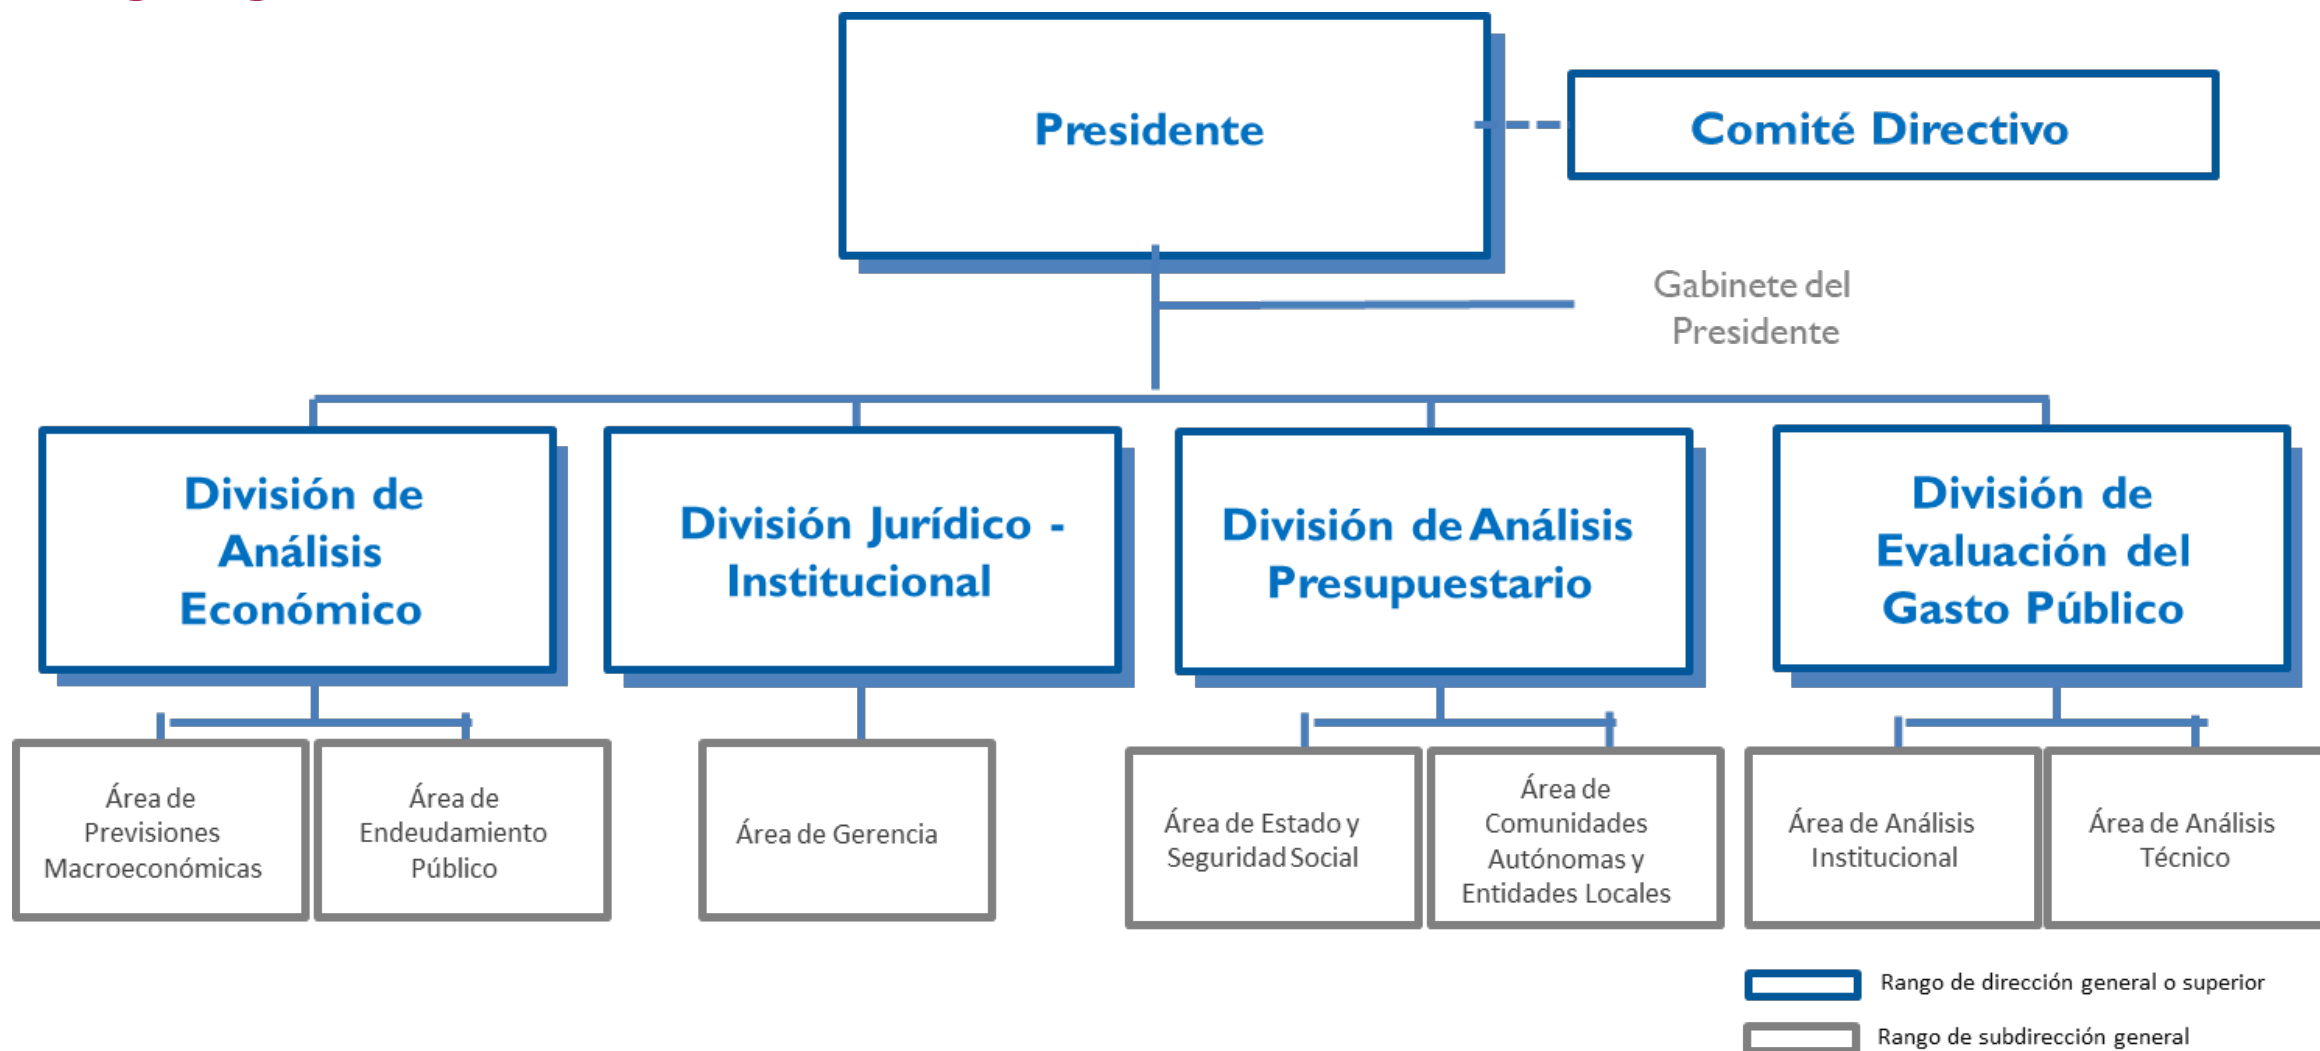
Presidente

Comité Directivo

Gabinete del Presidente

División de Análisis Económico

División Jurídico - Institucional

División de Análisis Presupuestario

División de Evaluación del Gasto Público

Área de Previsiones Macroeconómicas

Área de Endeudamiento Público

Área de Gerencia

Área de Estado y Seguridad Social

Área de Comunidades Autónomas y Entidades Locales

Área de Análisis Institucional

Área de Análisis Técnico

Rango de dirección general o superior

Rango de subdirección general